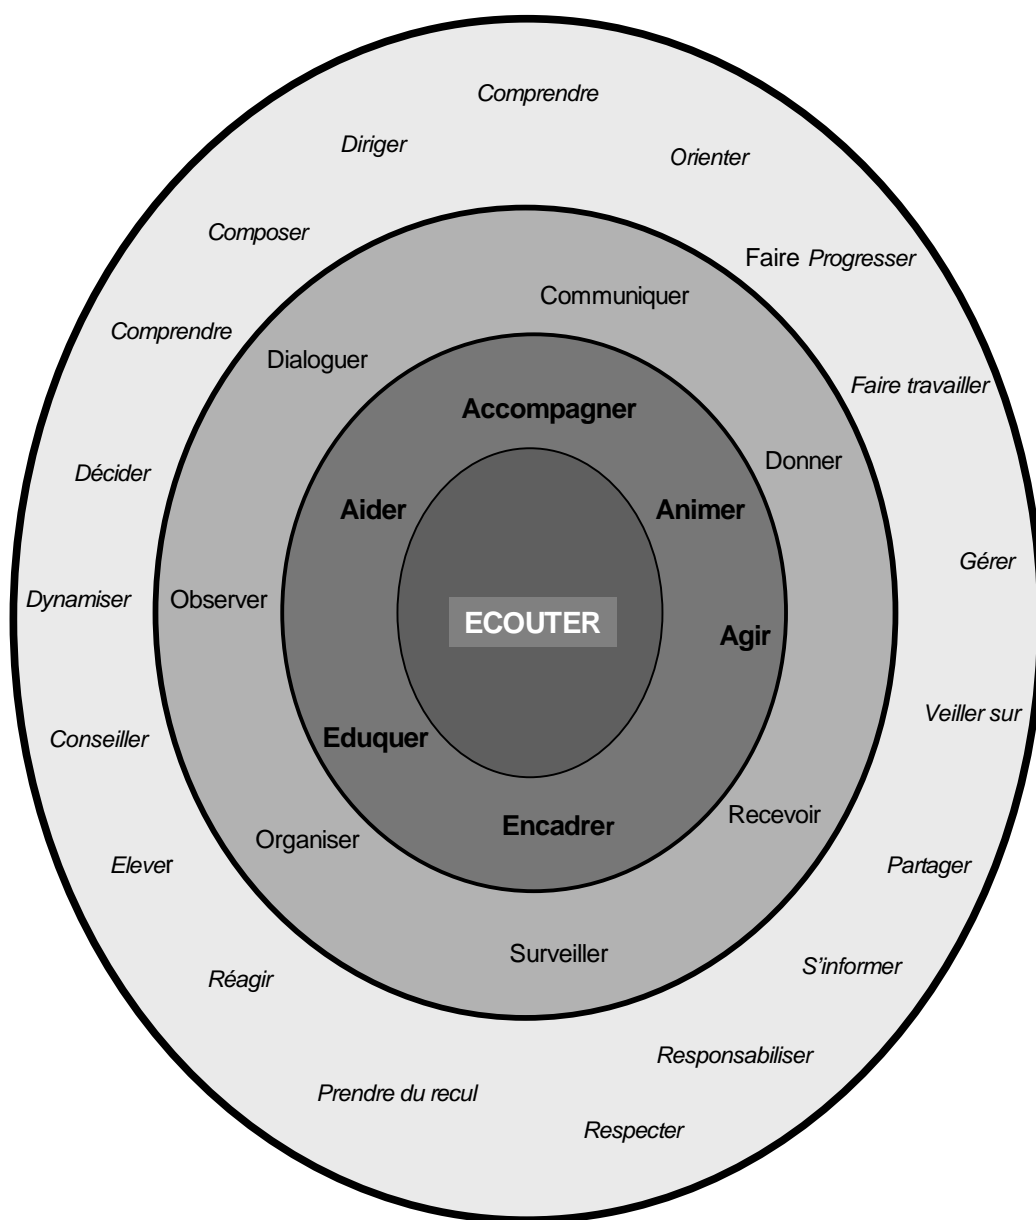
Comprendre

Diriger

Orienter

Composer

Faire Progresser

Communiquer

Comprendre

Dialoguer

Faire travailler

Accompagner

Donner

Décider

Aider

Animer

Gérer

Dynamiser

Observer

ECOUTER

Agir

Veiller sur

Conseiller

Eduquer

Encadrer

Recevoir

Organiser

Elever

Partager

Surveiller

Réagir

S'informer

Responsabiliser

Prendre du recul

Respecter